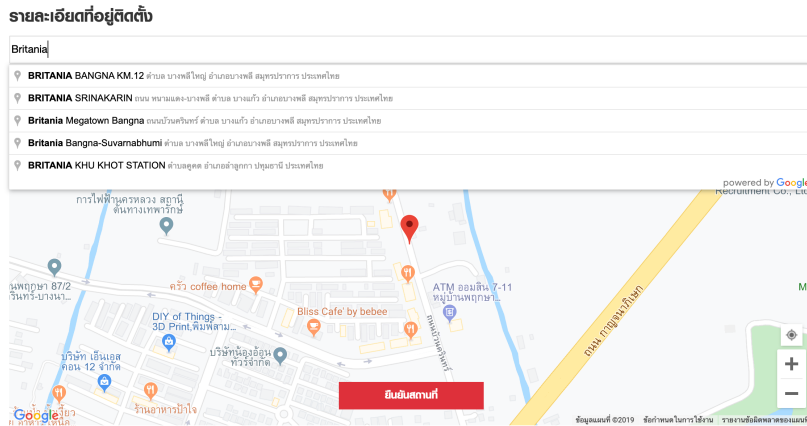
รายละเอียดที่อยู่ติดตั้ง

Britania

BRITANIA BANGNA KM.12 ตำบล บางพลีใหญ่ อำเภอบางพลี สมุทรปราการ ประเทศไทย

BRITANIA SRINAKARIN ถนน หนามแดง-บางพลี ตำบล บางแก้ว อำเภอบางพลี สมุทรปราการ ประเทศไทย

Britania Megatown Bangna ถนนบัวนครินทร์ ตำบล บางแก้ว อำเภอบางพลี สมุทรปราการ ประเทศไทย

Britania Bangna-Suvarnabhumi ตำบล บางพลีใหญ่ อำเภอบางพลี สมุทรปราการ ประเทศไทย

BRITANIA KHU KHOT STATION ตำบลคูคต อำเภอลำลูกกา ปทุมธานี ประเทศไทย

powered by Google

การไฟฟ้านครหลวง สถานีต้นทางเทพารักษ์

Recruitment Co., Ltd.

หมู่บ้านพฤกษา 87/2 ศรีนครินทร์-บางนา

ครัว coffee home

ATM ออมสิน 7-11 หมู่บ้านพฤกษา

DIY of Things - 3D Print,พิมพ์สาม...

Bliss Cafe' by bebee

ถนนบัวนครินทร์

ถนน กาญจนาภิเษก

บริษัท เอ็นเอส คอน 12 จำกัด

บริษัทน้องอ้อน ทัวร์จำกัด

ร้านอาหารป้าใจ

ยืนยันสถานที่

Google

ข้อมูลแผนที่ ©2019 ข้อกำหนดในการใช้งาน รายงานข้อผิดพลาดของแผนที่